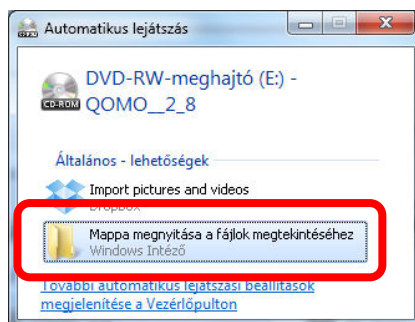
Automatikus lejátszás

DVD-RW-meghajtó (E:) - QOMO__2_8

CD-ROM

Általános - lehetőségek

Import pictures and videos
Dropbox

Mappa megnyitása a fájlok megtekintéséhez
Windows Intéző

További automatikus lejátszási beállítások megjelenítése a Vezérlőpulton